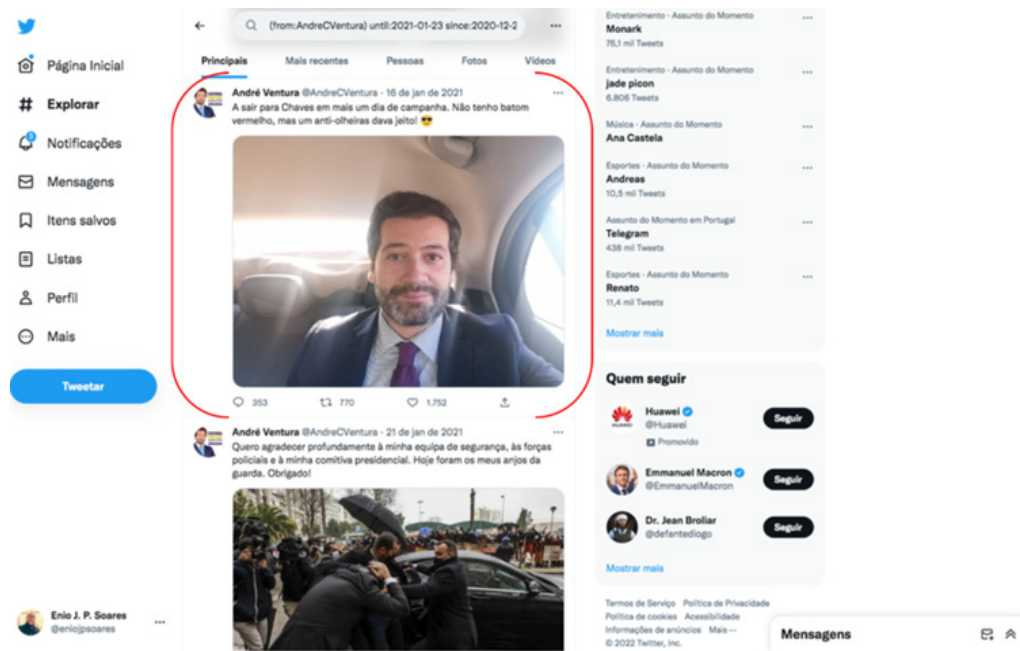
Página Inicial
Explorar
Notificações
Mensagens
Itens salvos
Listas
Perfil
Mais
Tweetar

Enio J. P. Soares
@eniojpsoares

(from:AndreCVentura) until:2021-01-23 since:2020-12-2

Principais
Mais recentes
Pessoas
Fotos
Vídeos

André Ventura @AndreCVentura · 16 de jan de 2021
A sair para Chaves em mais um dia de campanha. Não tenho batom vermelho, mas um anti-olheiras dava jeito! 😎

353
770
1.752

André Ventura @AndreCVentura · 21 de jan de 2021
Quero agradecer profundamente à minha equipa de segurança, às forças policiais e à minha comitiva presidencial. Hoje foram os meus anjos da guarda. Obrigado!

Entretenimento · Assunto do Momento
Monark
76,1 mil Tweets

Entretenimento · Assunto do Momento
jade picon
6.806 Tweets

Música · Assunto do Momento
Ana Castela

Esportes · Assunto do Momento
Andreas
10,5 mil Tweets

Assunto do Momento em Portugal
Telegram
438 mil Tweets

Esportes · Assunto do Momento
Renato
11,4 mil Tweets

Mostrar mais

Quem seguir

Huawei
@Huawei
Promovido
Seguir

Emmanuel Macron
@EmmanuelMacron
Seguir

Dr. Jean Broliar
@defantediogo
Seguir

Mostrar mais

Termos de Serviço Política de Privacidade Política de cookies Acessibilidade Informações de anúncios Mais ···
© 2022 Twitter, Inc.

Mensagens